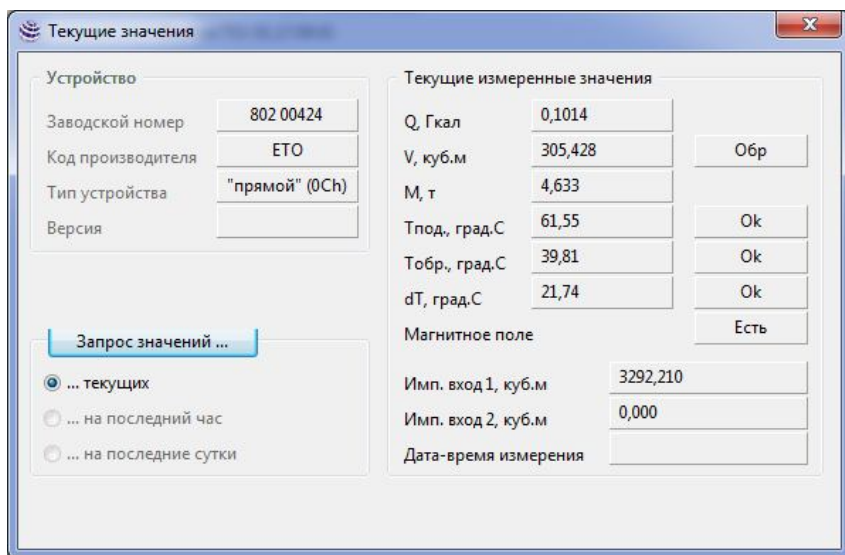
Текущие значения

Устройство

Заводской номер 802 00424

Код производителя ETO

Тип устройства "прямой" (0Ch)

Версия

Запрос значений ...

... текущих

... на последний час

... на последние сутки

Текущие измеренные значения

Q, Гкал 0,1014

V, куб.м 305,428 Обр

M, т 4,633

Тпод., град.С 61,55 Ok

Тобр., град.С 39,81 Ok

dT, град.С 21,74 Ok

Магнитное поле Есть

Имп. вход 1, куб.м 3292,210

Имп. вход 2, куб.м 0,000

Дата-время измерения